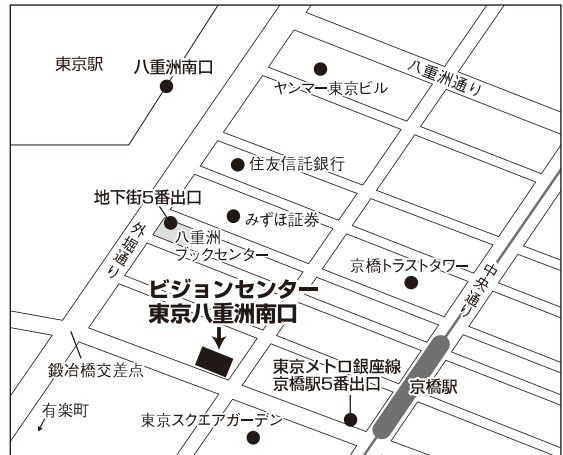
東京駅

八重洲南口

八重洲通り

ヤンマー東京ビル

住友信託銀行

地下街5番出口

みずほ証券

八重洲
ブックセンター

外堀通り

京橋トラストタワー

中央通り

ビジョンセンター
東京八重洲南口

鍛冶橋交差点

東京メトロ銀座線
京橋駅5番出口

京橋駅

有楽町

東京スクエアガーデン